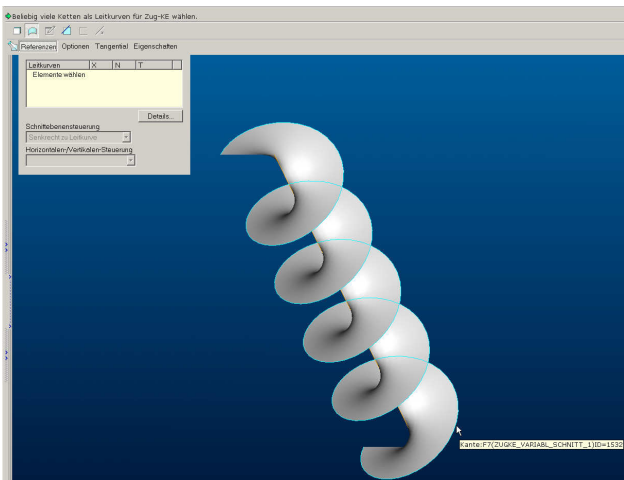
Beliebig viele Ketten als Leitkurven für Zug-KE wählen.

Referenzen Optionen Tangential Eigenschaften

| Leitkurven | X | N | T |
|---|---|---|---|
| Elemente wählen | | | |

Details...

Schnittebenensteuerung

Senkrecht zu Leitkurve

Horizontalen-/Vertikalen-Steuerung

Kante:F7(ZUGKE_VARIABL_SCHNITT_1)ID=1532